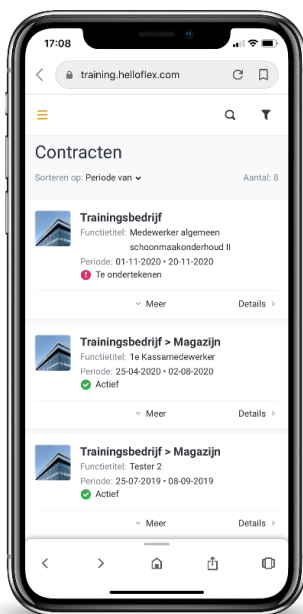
17:08

training.helloflex.com

Contracten

Sorteren op: Periode van

Aantal: 8

Trainingsbedrijf
Functietitel: Medewerker algemeen schoonmaakonderhoud II
Periode: 01-11-2020 • 20-11-2020
Te ondertekenen

Meer

Details

Trainingsbedrijf > Magazijn
Functietitel: 1e Kassamedewerker
Periode: 25-04-2020 • 02-08-2020
Actief

Meer

Details

Trainingsbedrijf > Magazijn
Functietitel: Tester 2
Periode: 25-07-2019 • 08-09-2019
Actief

Meer

Details